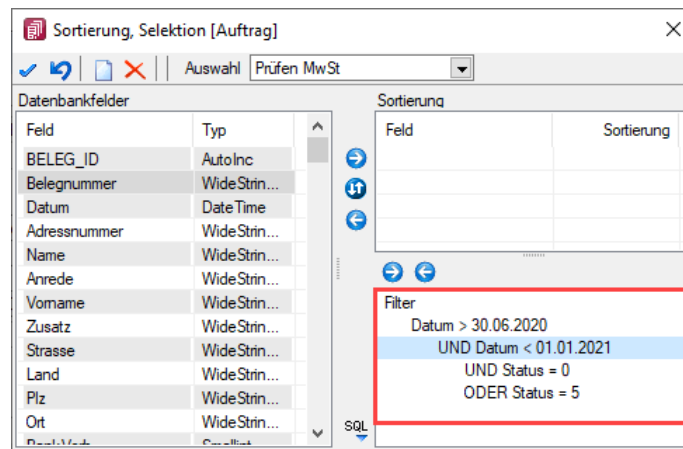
Sortierung, Selektion [Auftrag]

Auswahl Prüfen MwSt

Datenbankfelder

| Feld | Typ |
|---|---|
| BELEG_ID | AutoInc |
| Belegnummer | WideStrin... |
| Datum | DateTime |
| Adressnummer | WideStrin... |
| Name | WideStrin... |
| Anrede | WideStrin... |
| Vorname | WideStrin... |
| Zusatz | WideStrin... |
| Strasse | WideStrin... |
| Land | WideStrin... |
| Plz | WideStrin... |
| Ort | WideStrin... |
| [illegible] | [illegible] |

Sortierung

| Feld | Sortierung |
|---|---|

Filter
Datum > 30.06.2020
UND Datum < 01.01.2021
UND Status = 0
ODER Status = 5

SQL